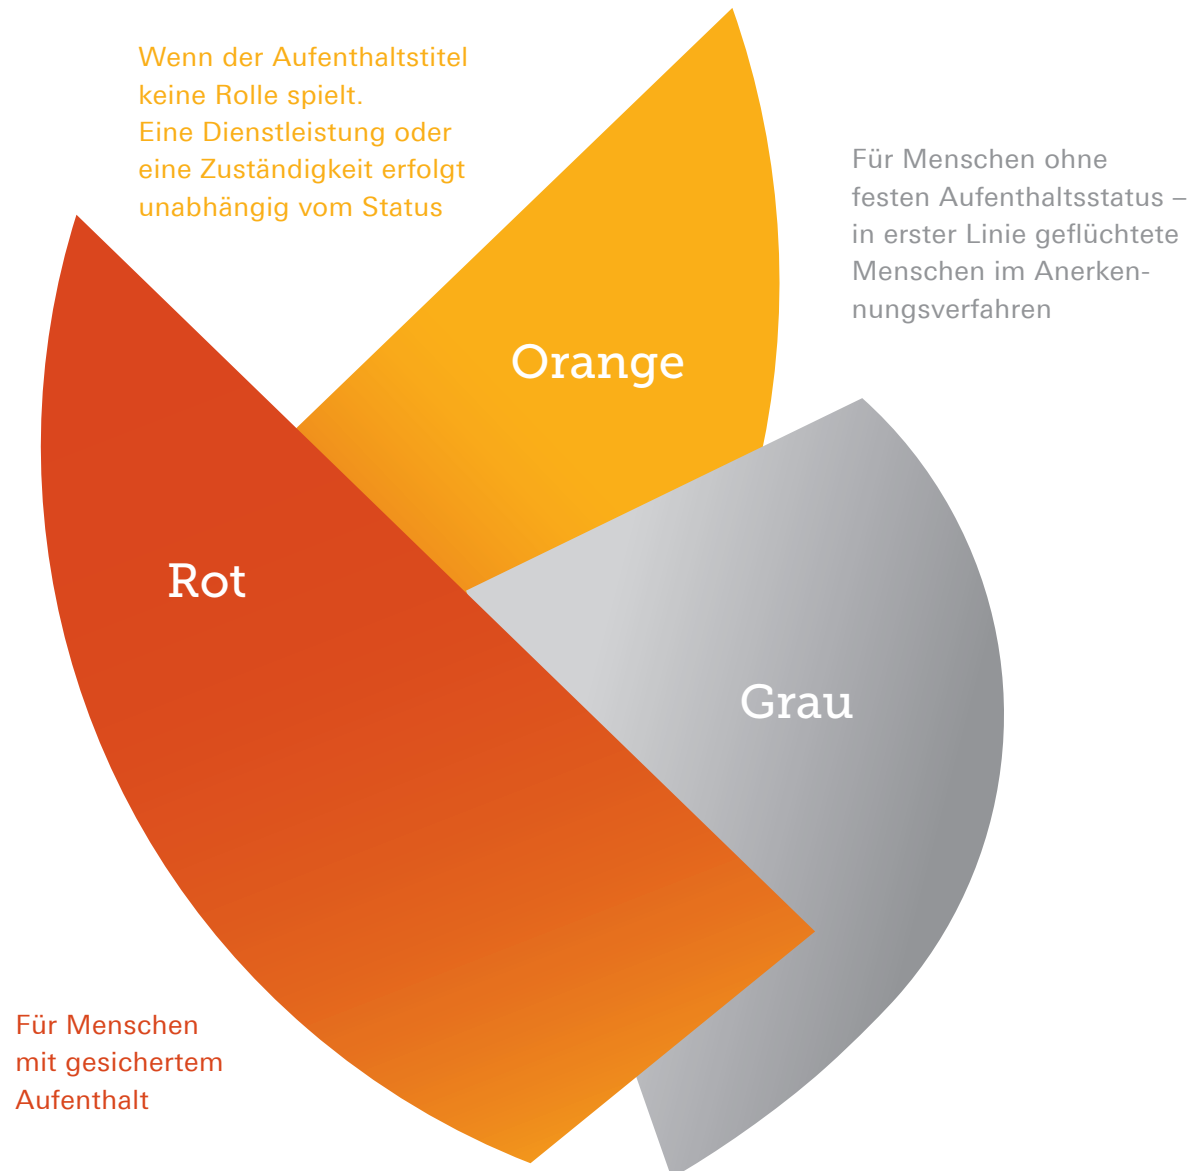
Wenn der Aufenthaltstitel keine Rolle spielt. Eine Dienstleistung oder eine Zuständigkeit erfolgt unabhängig vom Status

Für Menschen ohne festen Aufenthaltsstatus – in erster Linie geflüchtete Menschen im Anerkennungsverfahren

Orange

Rot

Grau

Für Menschen mit gesichertem Aufenthalt